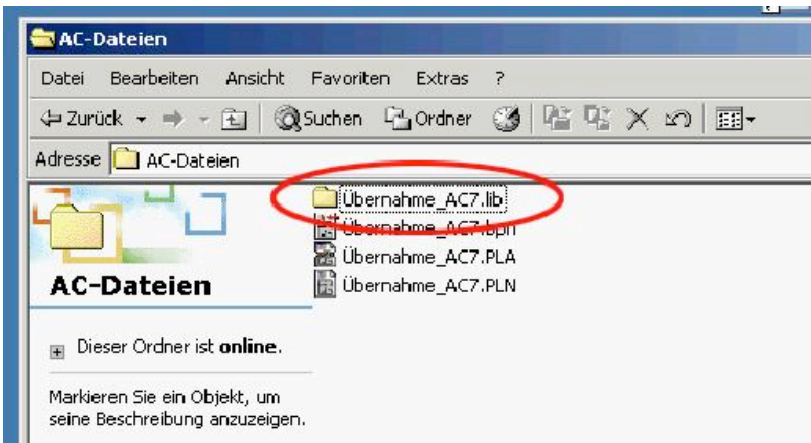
AC-Dateien

Datei Bearbeiten Ansicht Favoriten Extras ?

Zurück Suchen Ordner

Adresse AC-Dateien

AC-Dateien

Dieser Ordner ist **online**.

Markieren Sie ein Objekt, um seine Beschreibung anzuzeigen.

Übernahme_AC7.lib
Übernahme_AC7.bpn
Übernahme_AC7.PLA
Übernahme_AC7.PLN